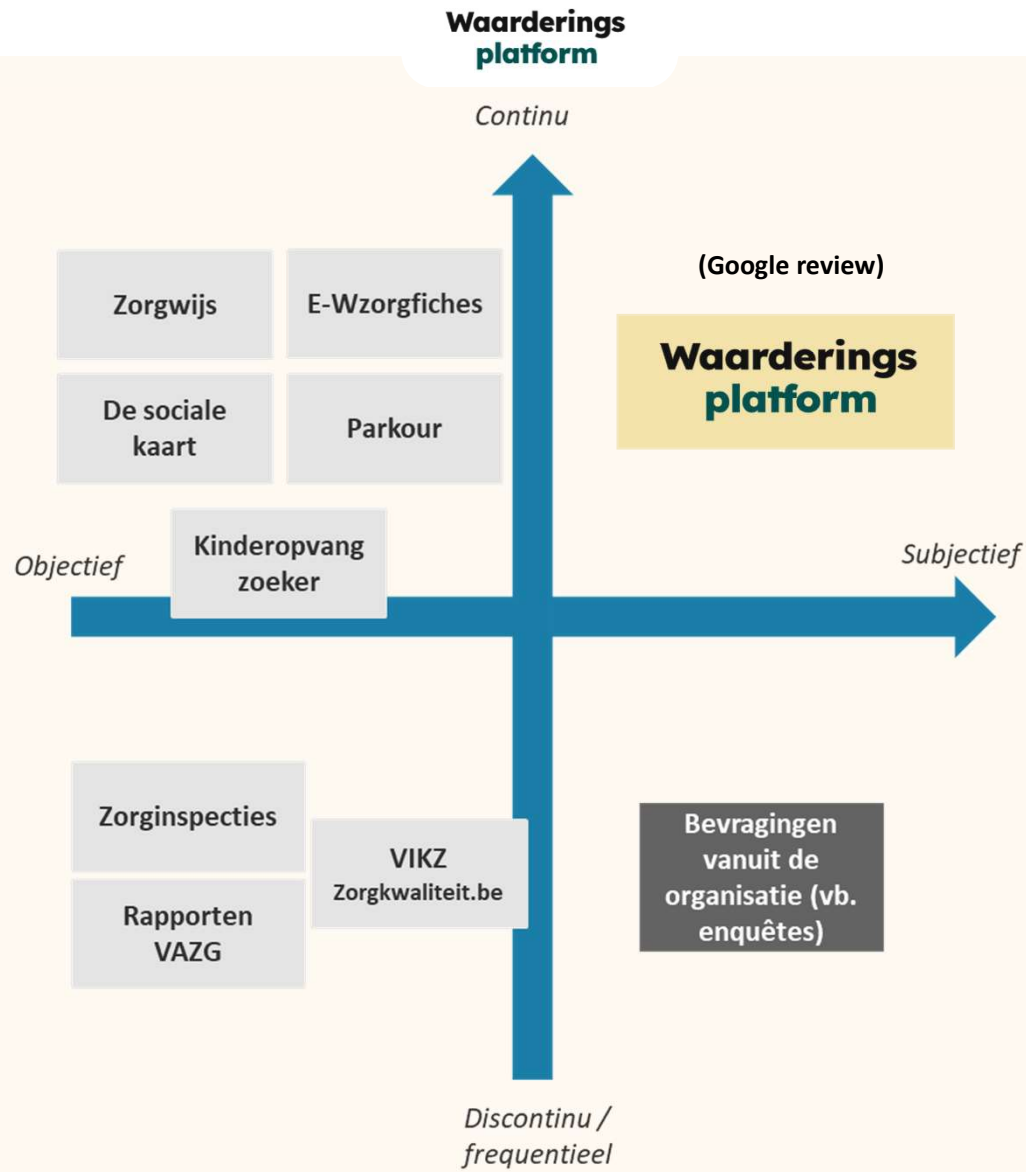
Waarderings
platform

Continu

Zorgwijs

E-Wzorgfiches

De sociale kaart

Parkour

(Google review)

Waarderings
platform

Objectief

Kinderopvang zoeker

Subjectief

Zorginspecties

VIKZ
Zorgkwaliteit.be

Rapporten VAZG

Bevragingen vanuit de organisatie (vb. enquêtes)

Discontinu / frequentieel